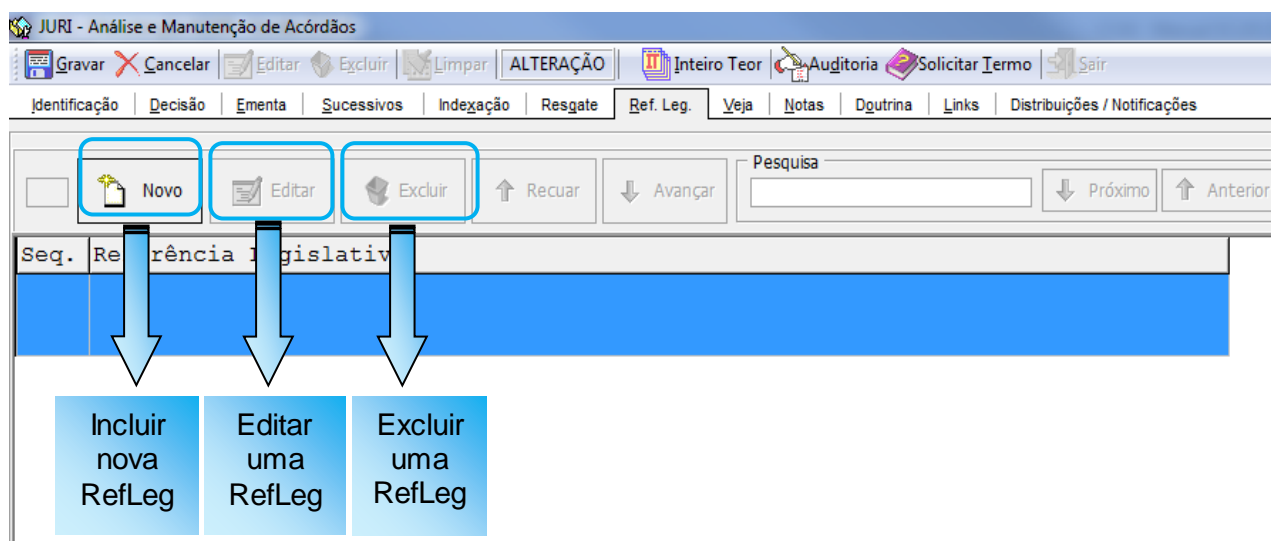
JURI - Análise e Manutenção de Acórdãos

Gravar Cancelar Editar Excluir Limpar ALTERAÇÃO Inteiro Teor Auditoria Solicitar Termo Sair

Identificação Decisão Ementa Sucessivos Indexação Resgate Ref. Leg. Veja Notas Doutrina Links Distribuições / Notificações

Novo Editar Excluir Recuar Avançar Pesquisa Próximo Anterior

Seq. Re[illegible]rência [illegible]egislativ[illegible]

Incluir nova RefLeg

Editar uma RefLeg

Excluir uma RefLeg